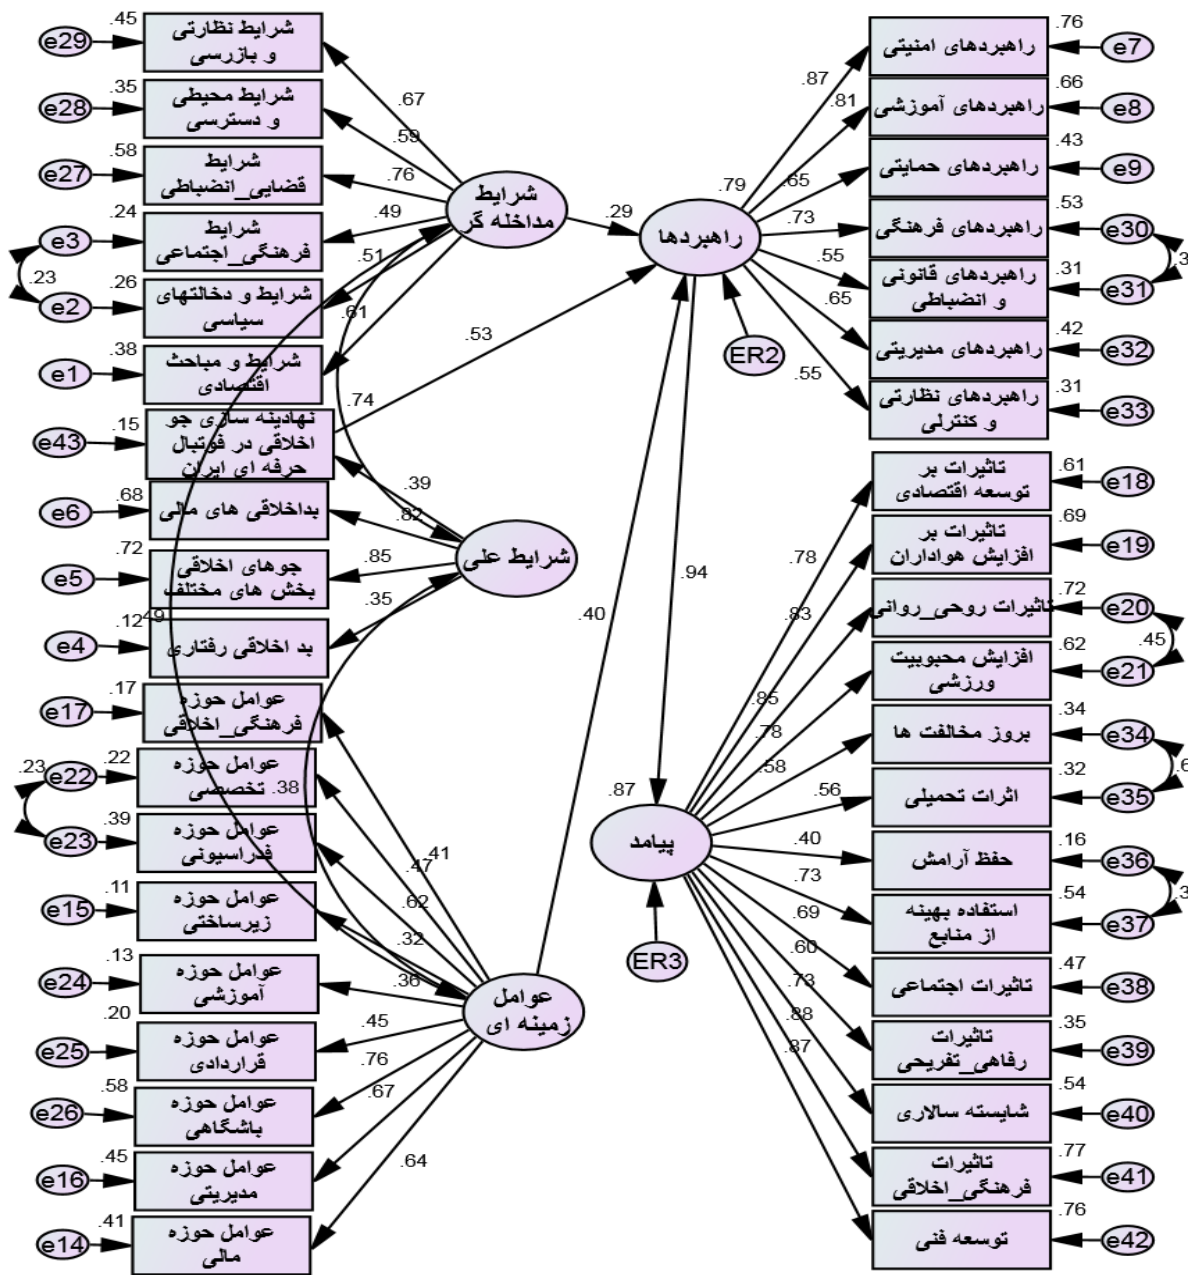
e29 .45 شرایط نظارتی و بازرسی
e28 .35 شرایط محیطی و دسترسی
e27 .58 شرایط قضایی_انضباطی
e3 .24 شرایط فرهنگی_اجتماعی
.23
e2 .26 شرایط و دخالتهای سیاسی
e1 .38 شرایط و مباحث اقتصادی
e43 .15 نهادینه سازی جو اخلاقی در فوتبال حرفه ای ایران
e6 .68 بداخلاقی های مالی
e5 .72 جوهای اخلاقی بخش های مختلف
e4 .12 .49 بد اخلاقی رفتاری
e17 .17 عوامل حوزه فرهنگی_اخلاقی
.23 e22 .22 عوامل حوزه تخصصی .38
e23 .39 عوامل حوزه فدراسیونی
e15 .11 عوامل حوزه زیرساختی
e24 .13 عوامل حوزه آموزشی
e25 .20 عوامل حوزه قراردادی
e26 .58 عوامل حوزه باشگاهی
e16 .45 عوامل حوزه مدیریتی
e14 .41 عوامل حوزه مالی

شرایط مداخله گر
.67
.59
.76
.49
.51
.61
.74
.29
.53

شرایط علی
.39
.82
.85
.35

عوامل زمینه ای
.41
.47
.62
.32
.36
.45
.76
.67
.64
.40

راهبردها
.79
ER2
.94
.87
.81
.65
.73
.55
.65
.55

راهبردهای امنیتی .76 e7
راهبردهای آموزشی .66 e8
راهبردهای حمایتی .43 e9
راهبردهای فرهنگی .53 e30
راهبردهای قانونی و انضباطی .31 e31
.3
راهبردهای مدیریتی .42 e32
راهبردهای نظارتی و کنترلی .31 e33

پیامد
.87
ER3
.78
.83
.85
.78
.58
.56
.40
.73
.69
.60
.73
.88
.87

تاثیرات بر توسعه اقتصادی .61 e18
تاثیرات بر افزایش هواداران .69 e19
تاثیرات روحی_روانی .72 e20
.45
افزایش محبوبیت ورزشی .62 e21
بروز مخالفت ها .34 e34
.6
اثرات تحصیلی .32 e35
حفظ آرامش .16 e36
.3
استفاده بهینه از منابع .54 e37
تاثیرات اجتماعی .47 e38
تاثیرات رفاهی_تفریحی .35 e39
شایسته سالاری .54 e40
تاثیرات فرهنگی_اخلاقی .77 e41
توسعه فنی .76 e42